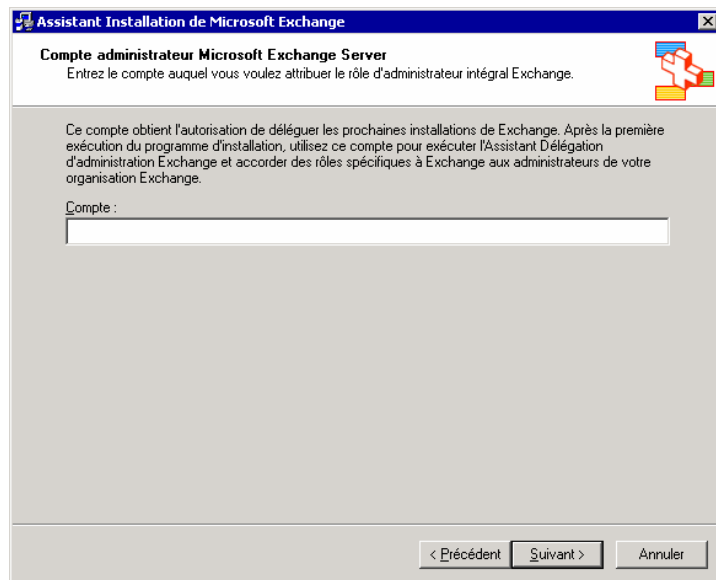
Assistant Installation de Microsoft Exchange

Compte administrateur Microsoft Exchange Server
Entrez le compte auquel vous voulez attribuer le rôle d'administrateur intégral Exchange.

Ce compte obtient l'autorisation de déléguer les prochaines installations de Exchange. Après la première exécution du programme d'installation, utilisez ce compte pour exécuter l'Assistant Délégation d'administration Exchange et accorder des rôles spécifiques à Exchange aux administrateurs de votre organisation Exchange.

Compte :

< Précédent | Suivant > | Annuler